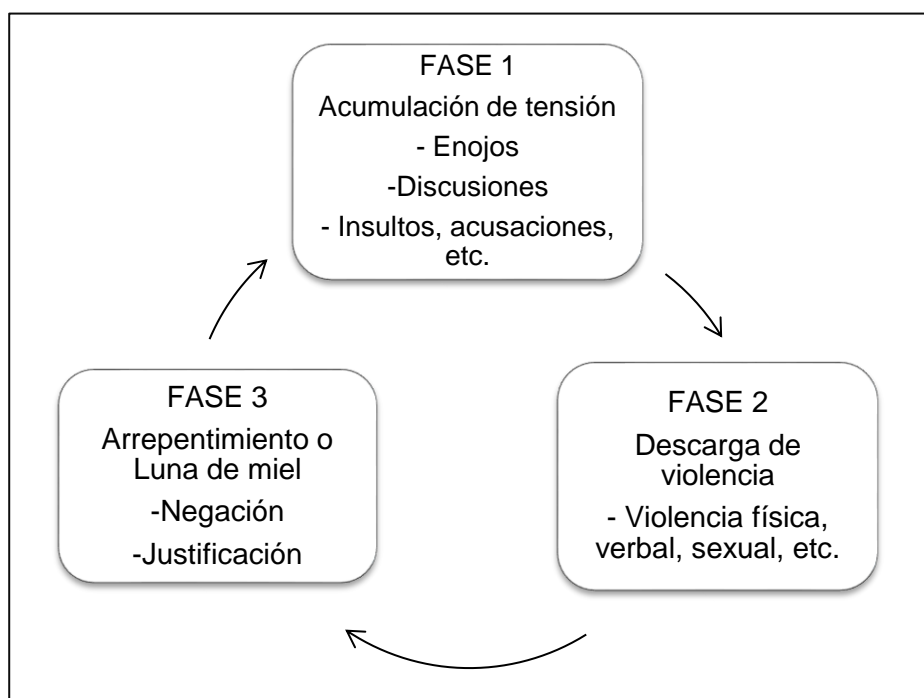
FASE 1
Acumulación de tensión
- Enojos
-Discusiones
- Insultos, acusaciones, etc.

FASE 2
Descarga de violencia
- Violencia física, verbal, sexual, etc.

FASE 3
Arrepentimiento o Luna de miel
-Negación
-Justificación